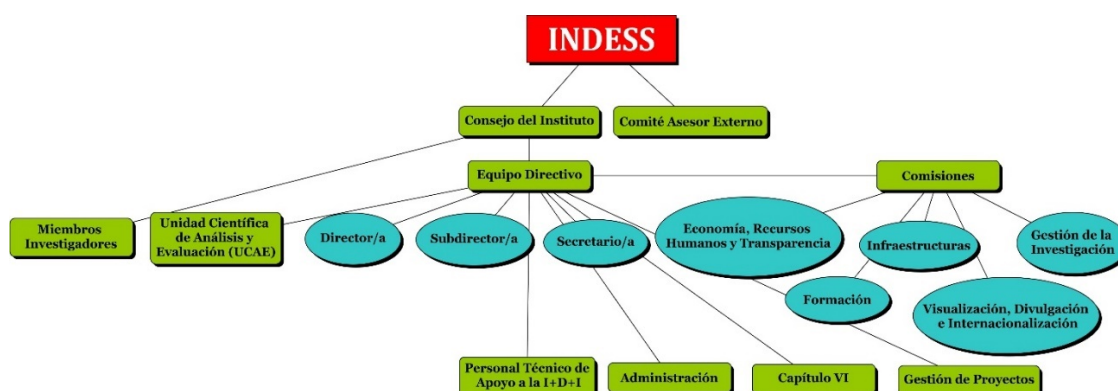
INDESS

Consejo del Instituto

Comité Asesor Externo

Equipo Directivo

Comisiones

Miembros Investigadores

Unidad Científica de Análisis y Evaluación (UCAE)

Director/a

Subdirector/a

Secretario/a

Economía, Recursos Humanos y Transparencia

Infraestructuras

Gestión de la Investigación

Formación

Visualización, Divulgación e Internacionalización

Personal Técnico de Apoyo a la I+D+I

Administración

Capítulo VI

Gestión de Proyectos